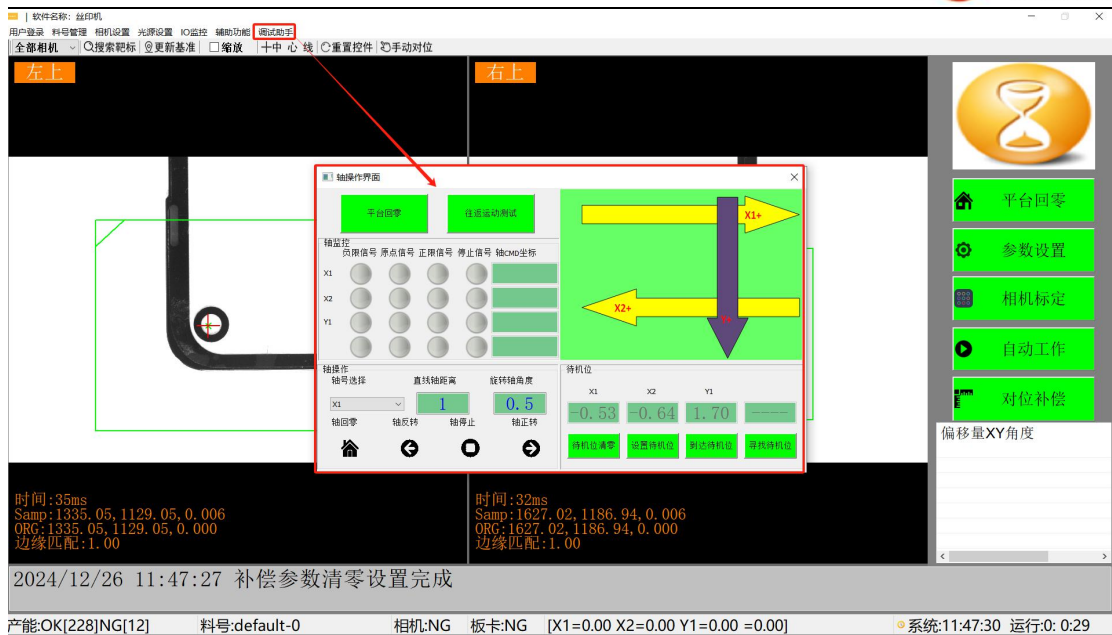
| 软件名称：丝印机
用户登录 料号管理 相机设置 光源设置 IO监控 辅助功能 调试助手
全部相机 搜索靶标 更新基准 缩放 十中心线 重置控件 手动对位

左上
右上

轴操作界面
平台回零
往返运动测试
X1+
X2+
轴监控
负限信号 原点信号 正限信号 停止信号 轴CMD坐标
X1
X2
Y1
轴操作
轴号选择 直线轴距离 旋转轴角度
X1
1
0.5
轴回零 轴反转 轴停止 轴正转
待机位
X1 X2 Y1
-0.53 -0.64 1.70 ----
待机位清零 设置待机位 到达待机位 寻找待机位

平台回零
参数设置
相机标定
自动工作
对位补偿
偏移量XY角度

时间:35ms
Samp:1335.05,1129.05,0.006
ORG:1335.05,1129.05,0.000
边缘匹配:1.00

时间:32ms
Samp:1627.02,1186.94,0.006
ORG:1627.02,1186.94,0.000
边缘匹配:1.00

2024/12/26 11:47:27 补偿参数清零设置完成

产能:OK[228]NG[12] 料号:default-0 相机:NG 板卡:NG [X1=0.00 X2=0.00 Y1=0.00 =0.00] 系统:11:47:30 运行:0: 0:29